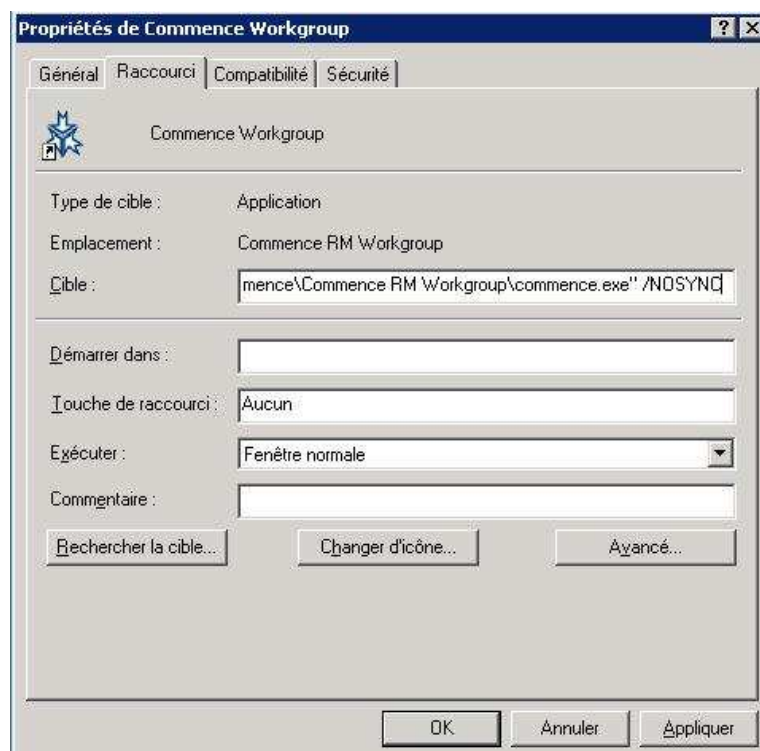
Propriétés de Commence Workgroup

? X

Général | Raccourci | Compatibilité | Sécurité

Commence Workgroup

Type de cible : Application

Emplacement : Commence RM Workgroup

Cible : mence\Commence RM Workgroup\commence.exe" /NOSYNC

Démarrer dans :

Touche de raccourci : Aucun

Exécuter : Fenêtre normale

Commentaire :

Rechercher la cible... | Changer d'icône... | Avancé...

OK | Annuler | Appliquer